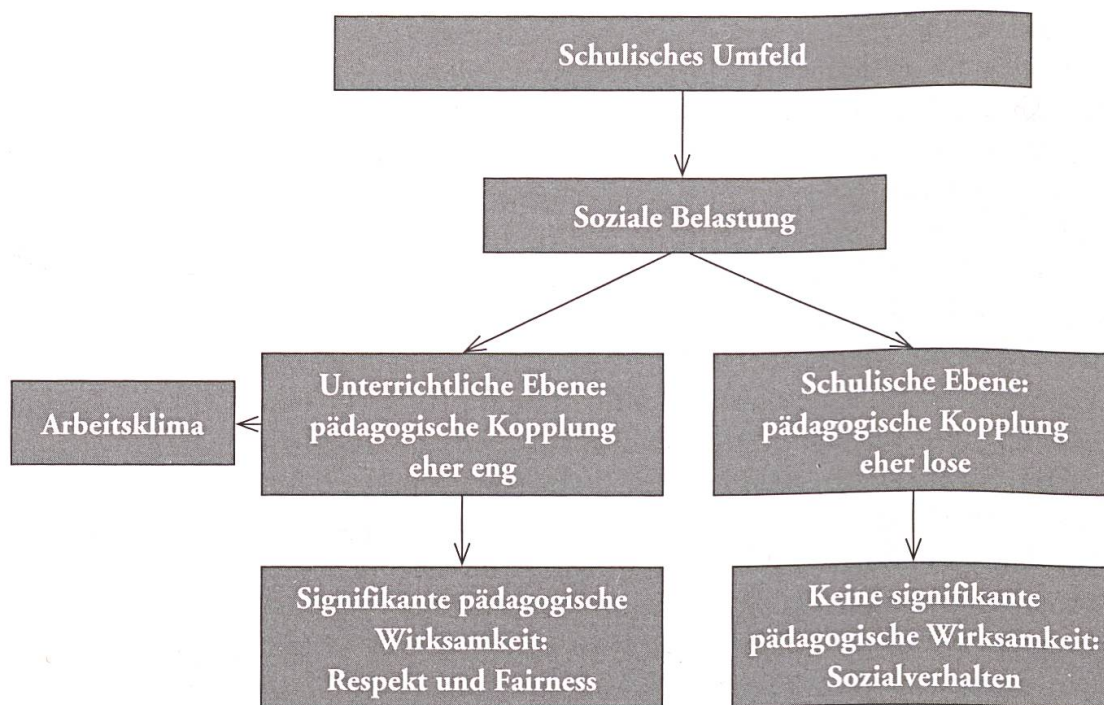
Schulisches Umfeld

Soziale Belastung

Arbeitsklima

Unterrichtliche Ebene: pädagogische Kopplung eher eng

Schulische Ebene: pädagogische Kopplung eher lose

Signifikante pädagogische Wirksamkeit: Respekt und Fairness

Keine signifikante pädagogische Wirksamkeit: Sozialverhalten